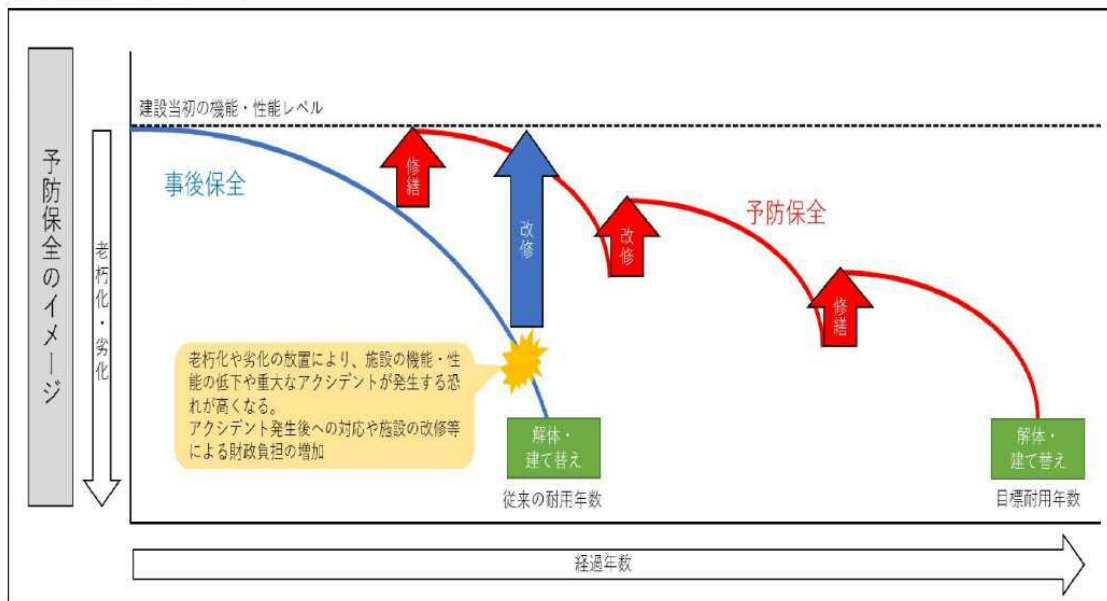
予防保全のイメージ

老朽化・劣化

建設当初の機能・性能レベル

事後保全

修繕

改修

改修

予防保全

修繕

老朽化や劣化の放置により、施設の機能・性能の低下や重大なアクシデントが発生する恐れが高くなる。
アクシデント発生後への対応や施設の改修等による財政負担の増加

解体・建て替え

従来の耐用年数

解体・建て替え

目標耐用年数

経過年数